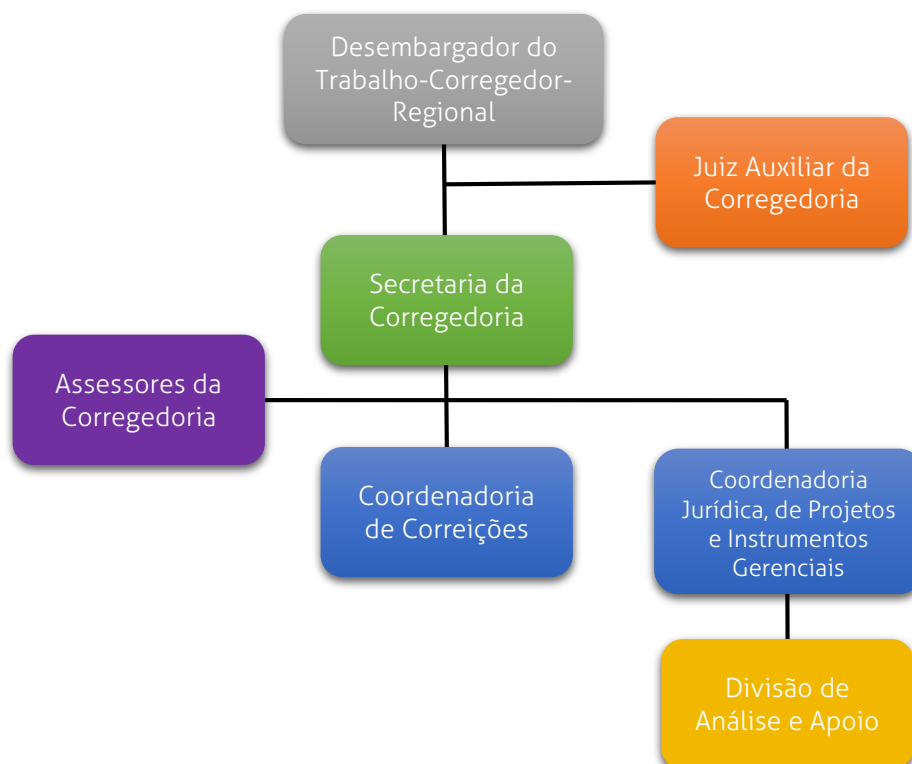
Desembargador do Trabalho-Corregedor-Regional

Juiz Auxiliar da Corregedoria

Secretaria da Corregedoria

Assessores da Corregedoria

Coordenadoria de Correições

Coordenadoria Jurídica, de Projetos e Instrumentos Gerenciais

Divisão de Análise e Apoio